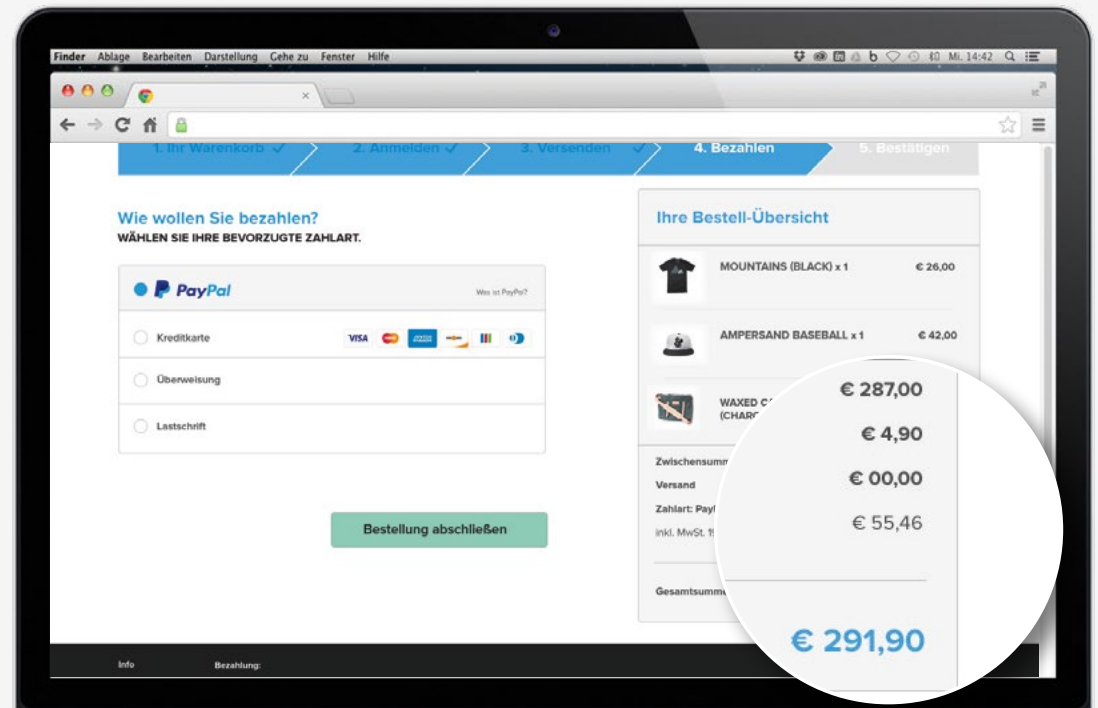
Finder Ablage Bearbeiten Darstellung Gehe zu Fenster Hilfe

Mi. 14:42

1. Ihr Warenkorb ✓ 2. Anmelden ✓ 3. Versenden ✓ 4. Bezahlen 5. Bestätigen

Wie wollen Sie bezahlen?
WÄHLEN SIE IHRE BEVORZUGTE ZAHLART.

PayPal
Was ist PayPal?

Kreditkarte

Überweisung

Lastschrift

Bestellung abschließen

Ihre Bestell-Übersicht

MOUNTAINS (BLACK) x 1 € 26,00

AMPERSAND BASEBALL x 1 € 42,00

WAXED C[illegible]
(CHARC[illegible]

Zwischensumm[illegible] € 287,00
Versand € 4,90
Zahlart: Payl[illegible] € 00,00
inkl. MwSt. 1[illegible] € 55,46

Gesamtsumm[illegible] € 291,90

Info
Bezahlung: